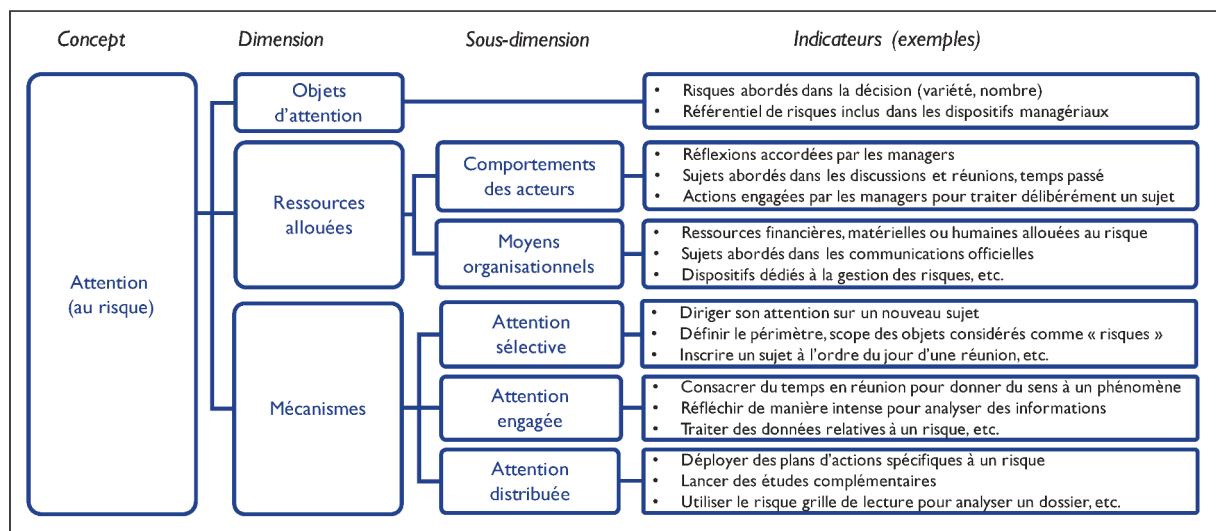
Concept

Dimension

Sous-dimension

Indicateurs (exemples)

Attention (au risque)

Objets d'attention

- Risques abordés dans la décision (variété, nombre)
- Référentiel de risques inclus dans les dispositifs managériaux

Ressources allouées

Comportements des acteurs

- Réflexions accordées par les managers
- Sujets abordés dans les discussions et réunions, temps passé
- Actions engagées par les managers pour traiter délibérément un sujet

Moyens organisationnels

- Ressources financières, matérielles ou humaines allouées au risque
- Sujets abordés dans les communications officielles
- Dispositifs dédiés à la gestion des risques, etc.

Mécanismes

Attention sélective

- Diriger son attention sur un nouveau sujet
- Définir le périmètre, scope des objets considérés comme « risques »
- Inscrire un sujet à l'ordre du jour d'une réunion, etc.

Attention engagée

- Consacrer du temps en réunion pour donner du sens à un phénomène
- Réfléchir de manière intense pour analyser des informations
- Traiter des données relatives à un risque, etc.

Attention distribuée

- Déployer des plans d'actions spécifiques à un risque
- Lancer des études complémentaires
- Utiliser le risque grille de lecture pour analyser un dossier, etc.